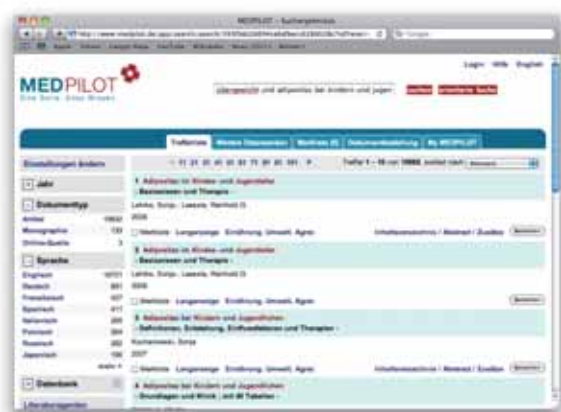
MEDPILOT - Suchergebnisse

MEDPILOT
Eine Seite. Ganz Groß.

Login Hilfe English

Übergewicht und adipositas bei kindern und jugen

Suchen Erweiterte Suche

Trefferliste Weitere Datenbanken Merkliste (0) Dokumentbestellung My MEDPILOT

Einstellungen ändern

Jahr

Dokumenttyp
Artikel 19832
Monographie 130
Online-Quelle 3

Sprache
Englisch 16721
Deutsch 891
Französisch 407
Spanisch 417
Italienisch 265
Polnisch 264
Russisch 182
Japanisch 156

Datenbank

Literaturangaben

Treffer 1 - 10 von 19982, sortiert nach: Relevanz

1 Adipositas im Kindes- und Jugendalter
- Basiswissen und Therapie -
Lehrke, Sonja ; Laessle, Reinhold G.
2009
Merkliste Langanzeige Einführung, Umwelt, Agrar
Inhaltsverzeichnis / Abstract / Zusätze Bestellen

2 Adipositas im Kindes- und Jugendalter
- Basiswissen und Therapie -
Lehrke, Sonja ; Laessle, Reinhold G.
2009
Merkliste Langanzeige Einführung, Umwelt, Agrar
Bestellen

3 Adipositas bei Kindern und Jugendlichen
- Definitionen, Entstehung, Einflussfaktoren und Therapien -
Kucharowski, Sonja
2007
Merkliste Langanzeige Einführung, Umwelt, Agrar
Inhaltsverzeichnis / Abstract / Zusätze Bestellen

4 Adipositas bei Kindern und Jugendlichen
- Grundlagen und Klinik ; mit 48 Tabellen -